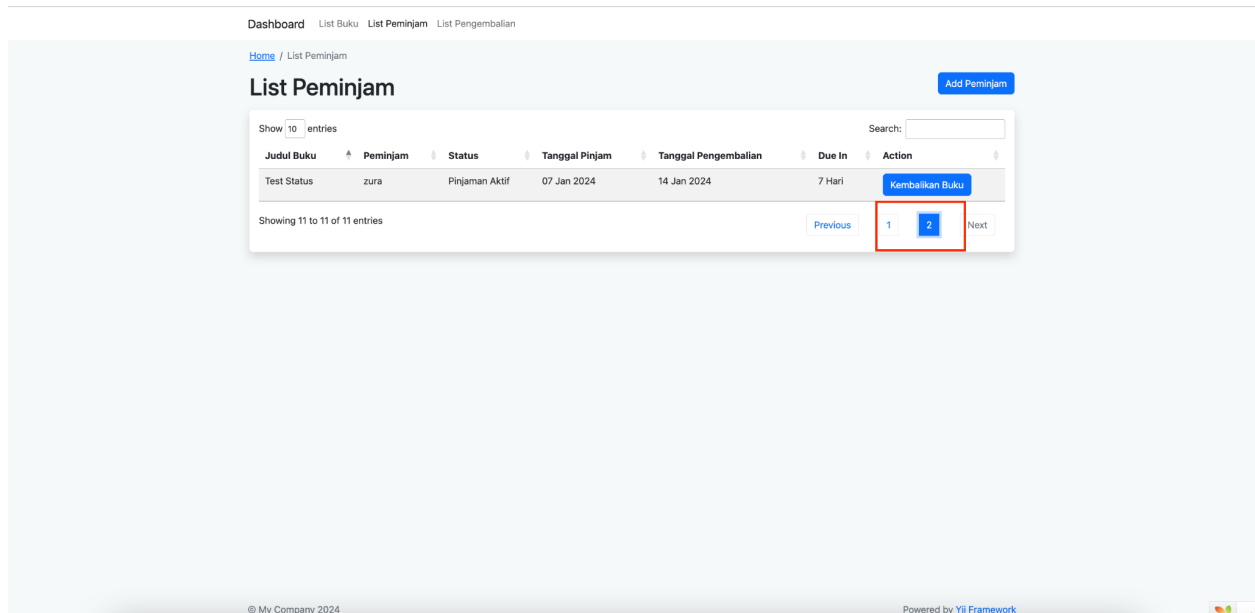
Dashboard List Buku List Peminjam List Pengembalian

Home / List Peminjam

List Peminjam

Add Peminjam

Show 10 entries

Search:

| Judul Buku | Peminjam | Status | Tanggal Pinjam | Tanggal Pengembalian | Due In | Action |
|---|---|---|---|---|---|---|
| Test Status | zura | Pinjaman Aktif | 07 Jan 2024 | 14 Jan 2024 | 7 Hari | Kembalikan Buku |

Showing 11 to 11 of 11 entries

Previous 1 2 Next

© My Company 2024

Powered by Yii Framework